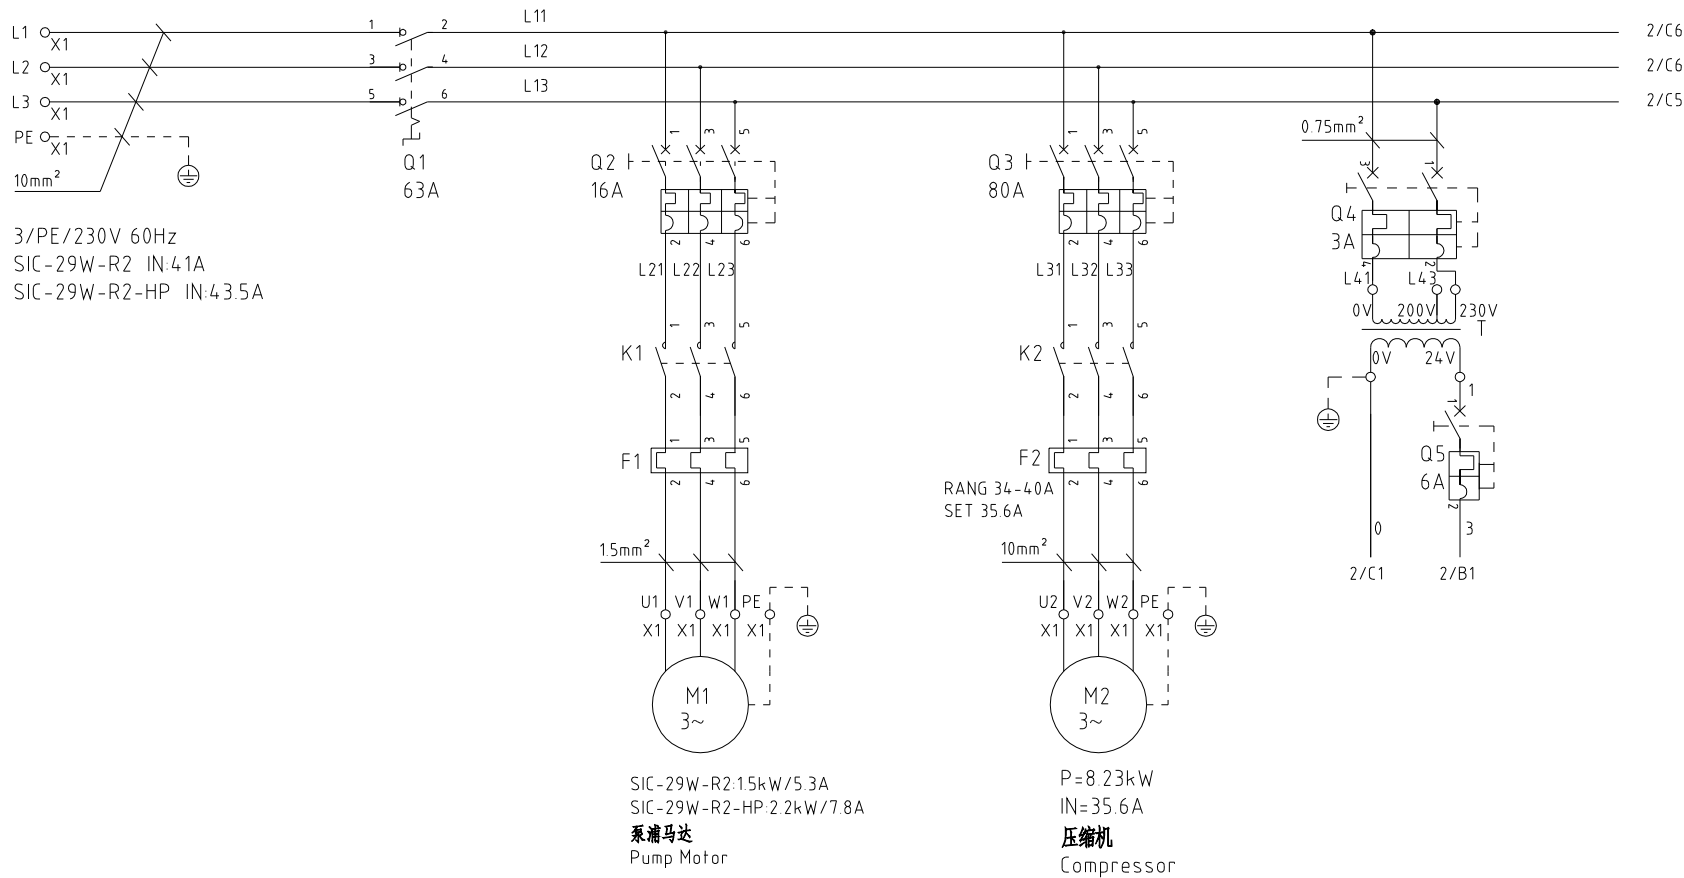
L1 X1
L2 X1
L3 X1
PE X1
$10mm^2$

3/PE/230V 60Hz
SIC-29W-R2 IN:41A
SIC-29W-R2-HP IN:43.5A

1 2
3 4
5 6
Q1
63A

L11
L12
L13

2/C6
2/C6
2/C5

1 3 5
Q2
16A
2 4 6
L21 L22 L23
1 3 5
K1
2 4 6
F1
1 3 5
2 4 6
$1.5mm^2$
U1 V1 W1 PE
X1 X1 X1 X1
M1
3~

SIC-29W-R2:1.5kW/5.3A
SIC-29W-R2-HP:2.2kW/7.8A
泵浦马达
Pump Motor

1 3 5
Q3
80A
2 4 6
L31 L32 L33
1 3 5
K2
2 4 6
F2
1 3 5
RANG 34-40A
SET 35.6A
2 4 6
$10mm^2$
U2 V2 W2 PE
X1 X1 X1 X1
M2
3~

P=8.23kW
IN=35.6A
压缩机
Compressor

$0.75mm^2$
3 1
Q4
3A
4 2
L41 L43
0V 200V 230V
T
0V 24V
1
1
Q5
6A
2
0 3
2/C1 2/B1